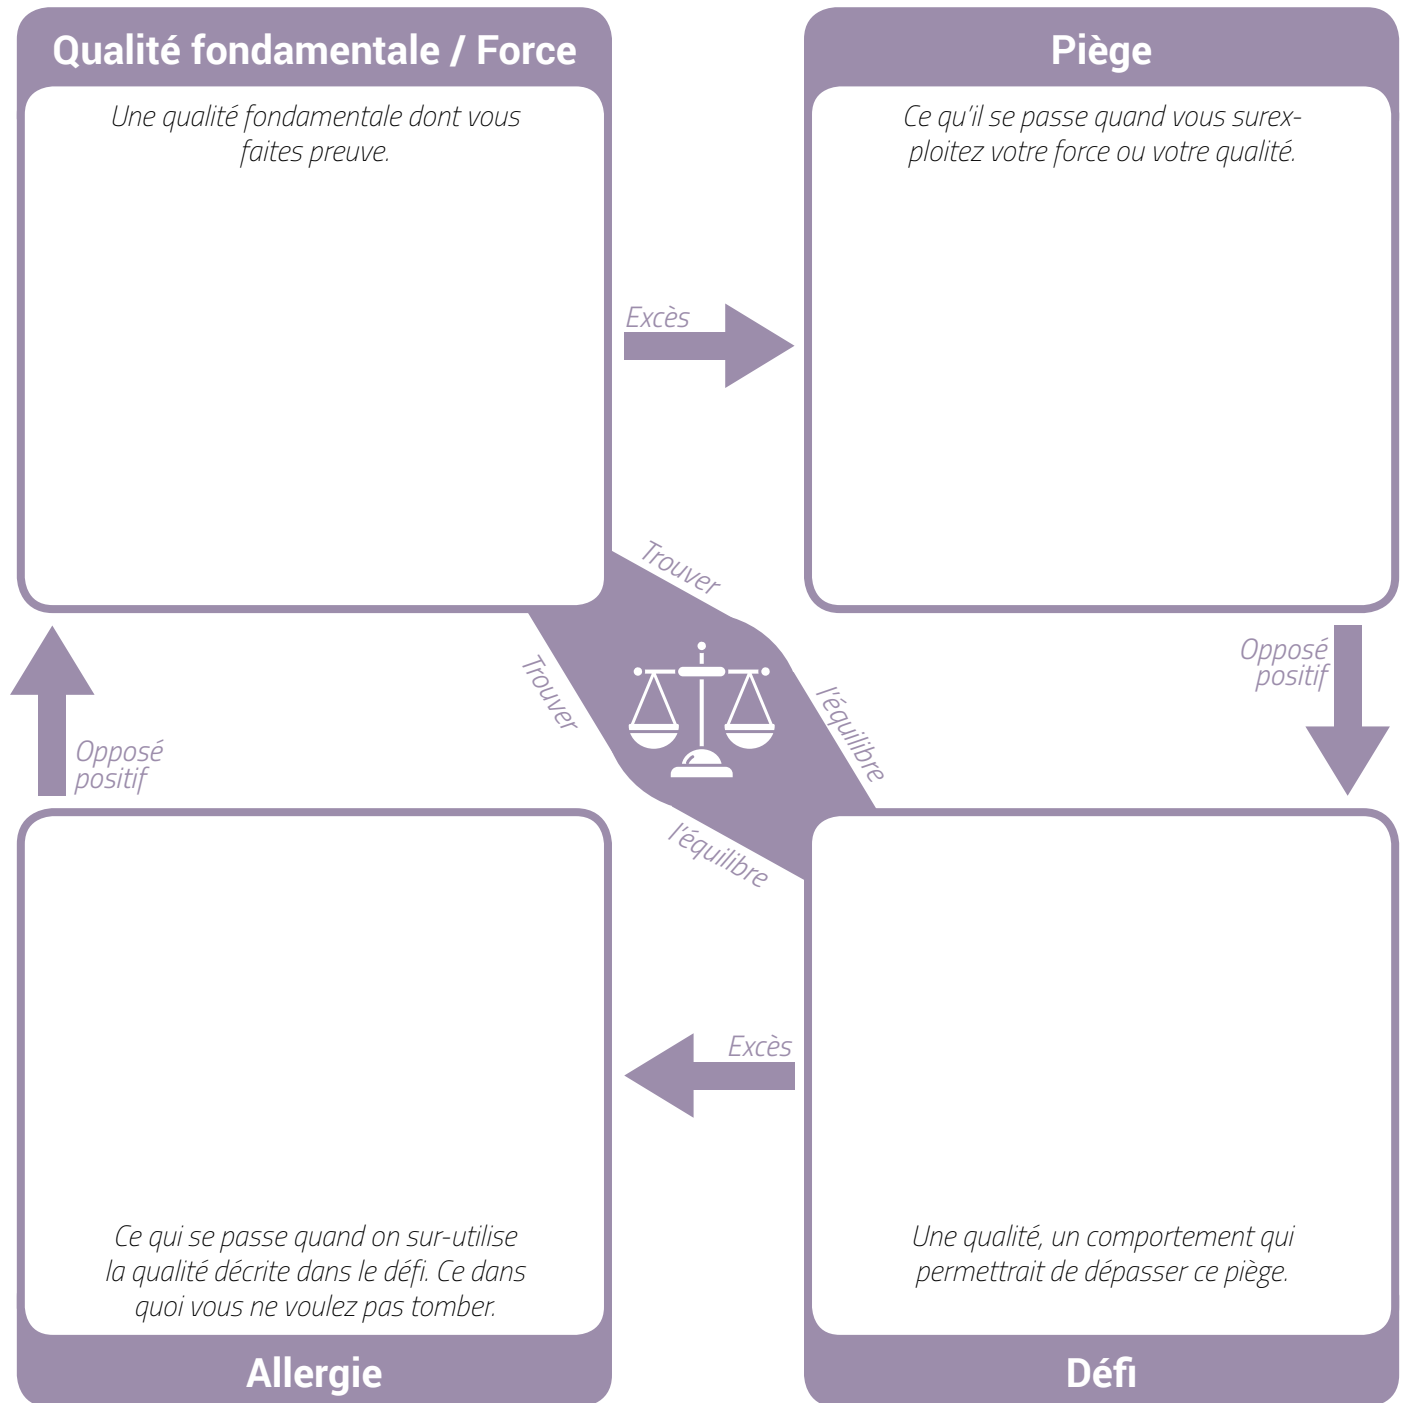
Qualité fondamentale / Force

Une qualité fondamentale dont vous faites preuve.

Piège

Ce qu'il se passe quand vous surexploitez votre force ou votre qualité.

Excès

Trouver l'équilibre

Trouver l'équilibre

Opposé positif

Opposé positif

Excès

Ce qui se passe quand on sur-utilise la qualité décrite dans le défi. Ce dans quoi vous ne voulez pas tomber.

Allergie

Une qualité, un comportement qui permettrait de dépasser ce piège.

Défi